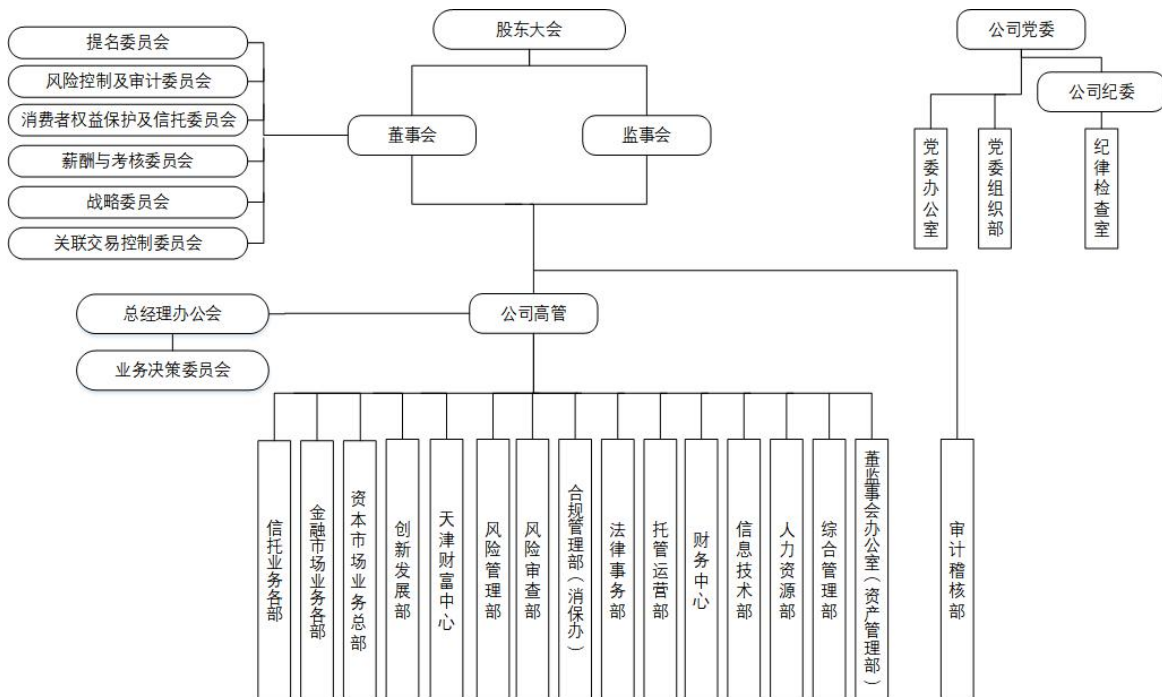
股东大会

提名委员会
风险控制及审计委员会
消费者权益保护及信托委员会
薪酬与考核委员会
战略委员会
关联交易控制委员会

董事会

监事会

公司党委

公司纪委

党委办公室
党委组织部
纪律检查室

总经理办公会
业务决策委员会

公司高管

信托业务各部
金融市场业务各部
资本市场业务总部
创新发展部
天津财富中心
风险管理部
风险审查部
合规管理部（消保办）
法律事务部
托管运营部
财务中心
信息技术部
人力资源部
综合管理部
董监事会办公室（资产管理部）
审计稽核部